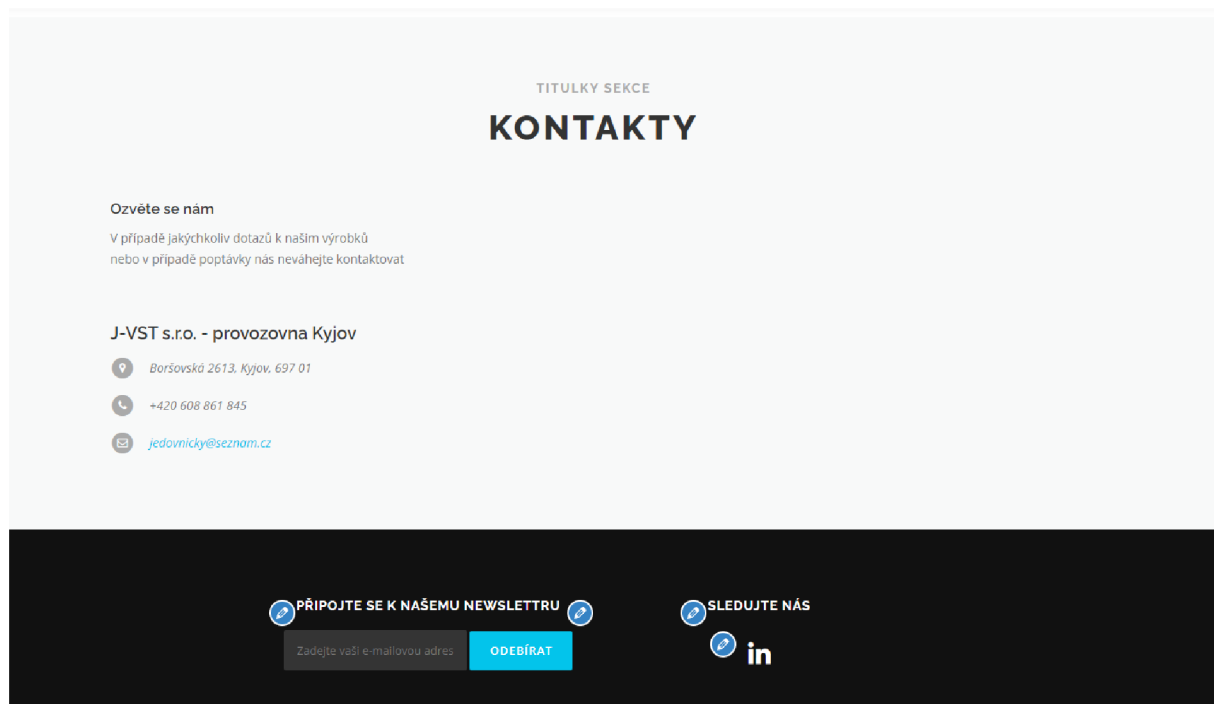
TITULKY SEKCE

KONTAKTY

Ozvěte se nám

V případě jakýchkoliv dotazů k našim výrobků nebo v případě poptávky nás neváhejte kontaktovat

J-VST s.r.o. - provozovna Kyjov

Boršovská 2613, Kyjov, 697 01

+420 608 861 845

jedovnicky@seznam.cz

PŘIPOJTE SE K NAŠEMU NEWSLETTRU

Zadejte vaši e-mailovou adres

ODEBÍRAT

SLEDUJTE NÁS

in